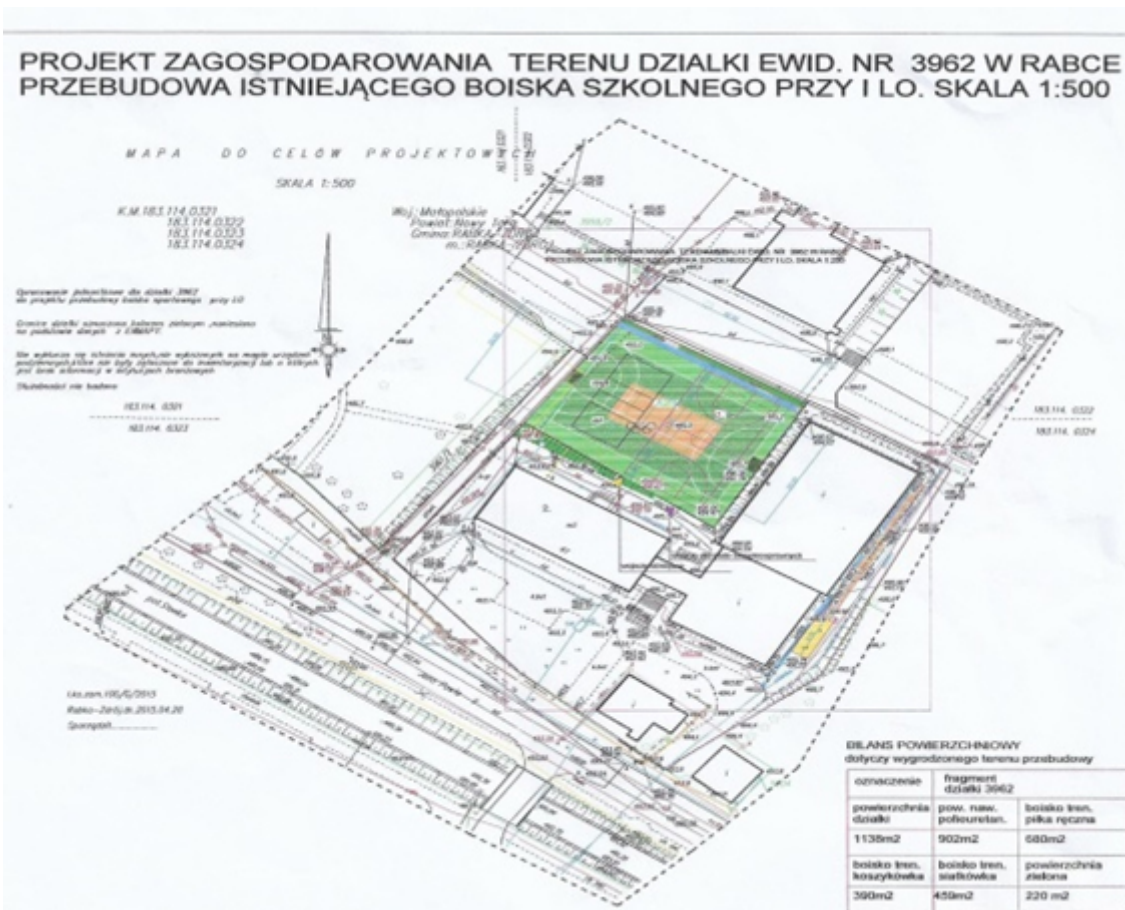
PROJEKT ZAGOSPODAROWANIA TERENU DZIALKI EWID. NR 3962 W RABCE
PRZEBUDOWA ISTNIEJĄCEGO BOISKA SZKOLNEGO PRZY I LO. SKALA 1:500

MAPA DO CELÓW PROJEKTOWYCH

SKALA 1:500

K.M.183.114.0321
183.114.0322
183.114.0323
183.114.0324

Woj.: Małopolskie
Powiat: Nowy Targ
Gmina: RABKA-ZDRÓJ
m.: RABKA

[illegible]

Opracowanie jednostkowe dla działki 3962 do projektu przebudowy boiska sportowego przy LO

Granice działki oznaczono kolorem zielonym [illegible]

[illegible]

Studzienki nie badano

183.114.0321
183.114.0323

183.114.0322
183.114.0324

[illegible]
Rabka-Zdrój dn. 2015.04.20
Sporządził..........

BILANS POWIERZCHNIOWY
dotyczy wygrodzonego terenu przebudowy

| oznaczenie | fragment działki 3962 | |
|---|---|---|
| powierzchnia działki | pow. naw. poliuretan. | boisko tren. piłka ręczna |
| 1138m2 | 902m2 | 680m2 |
| boisko tren. koszykówka | boisko tren. siatkówka | powierzchnia zielona |
| 390m2 | 450m2 | 220 m2 |